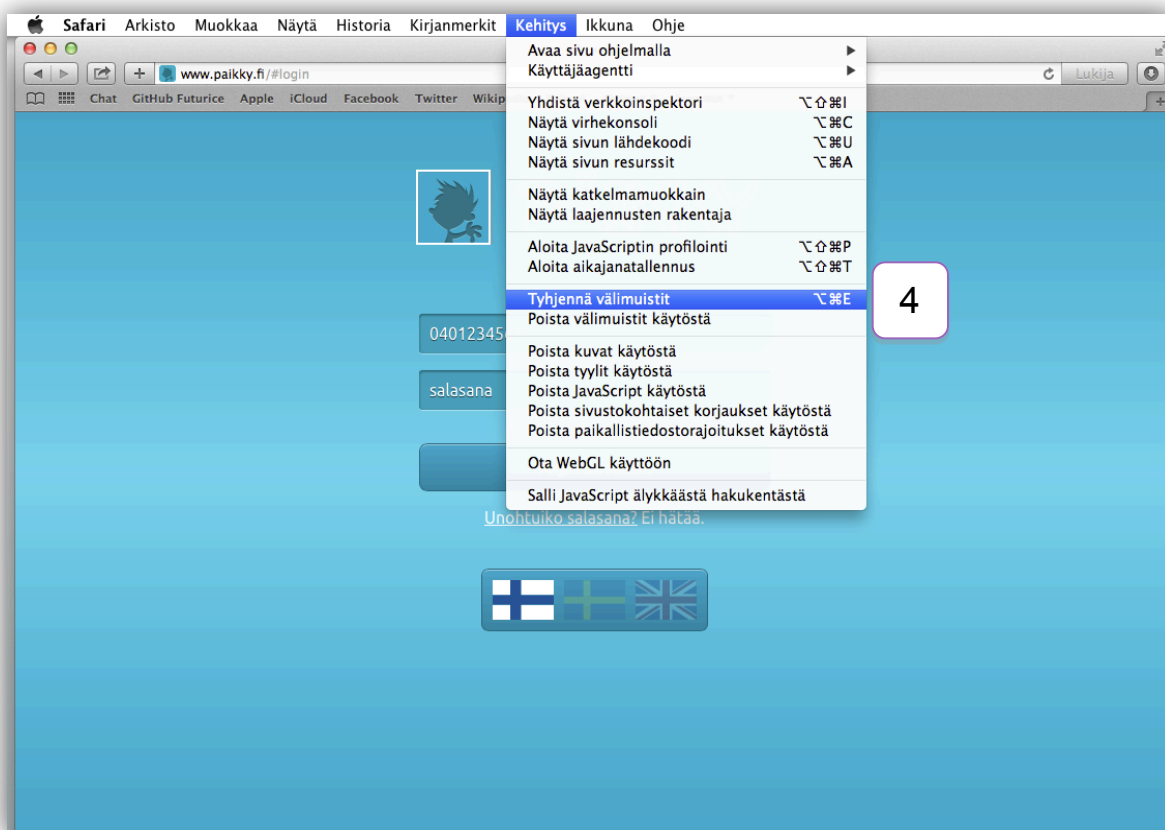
Safari Arkisto Muokkaa Näytä Historia Kirjanmerkit Kehitys Ikkuna Ohje

www.paikky.fi/#login

Lukija

Chat GitHub Futurice Apple iCloud Facebook Twitter Wikip

Avaa sivu ohjelmalla
Käyttäjäagentti

Yhdistä verkkoinspektori ⌥⇧⌘I
Näytä virhekonsoli ⌥⌘C
Näytä sivun lähdekoodi ⌥⌘U
Näytä sivun resurssit ⌥⌘A

Näytä katkelmamuokkain
Näytä laajennusten rakentaja

Aloita JavaScriptin profilointi ⌥⇧⌘P
Aloita aikajanatallennus ⌥⇧⌘T

Tyhjennä välimuistit ⌥⌘E
Poista välimuistit käytöstä

Poista kuvat käytöstä
Poista tyylit käytöstä
Poista JavaScript käytöstä
Poista sivustokohtaiset korjaukset käytöstä
Poista paikallistiedostorajoitukset käytöstä

Ota WebGL käyttöön

Salli JavaScript älykkäästä hakukentästä

4

04012345

salasana

Unohtuiko salasana? Ei hätää.